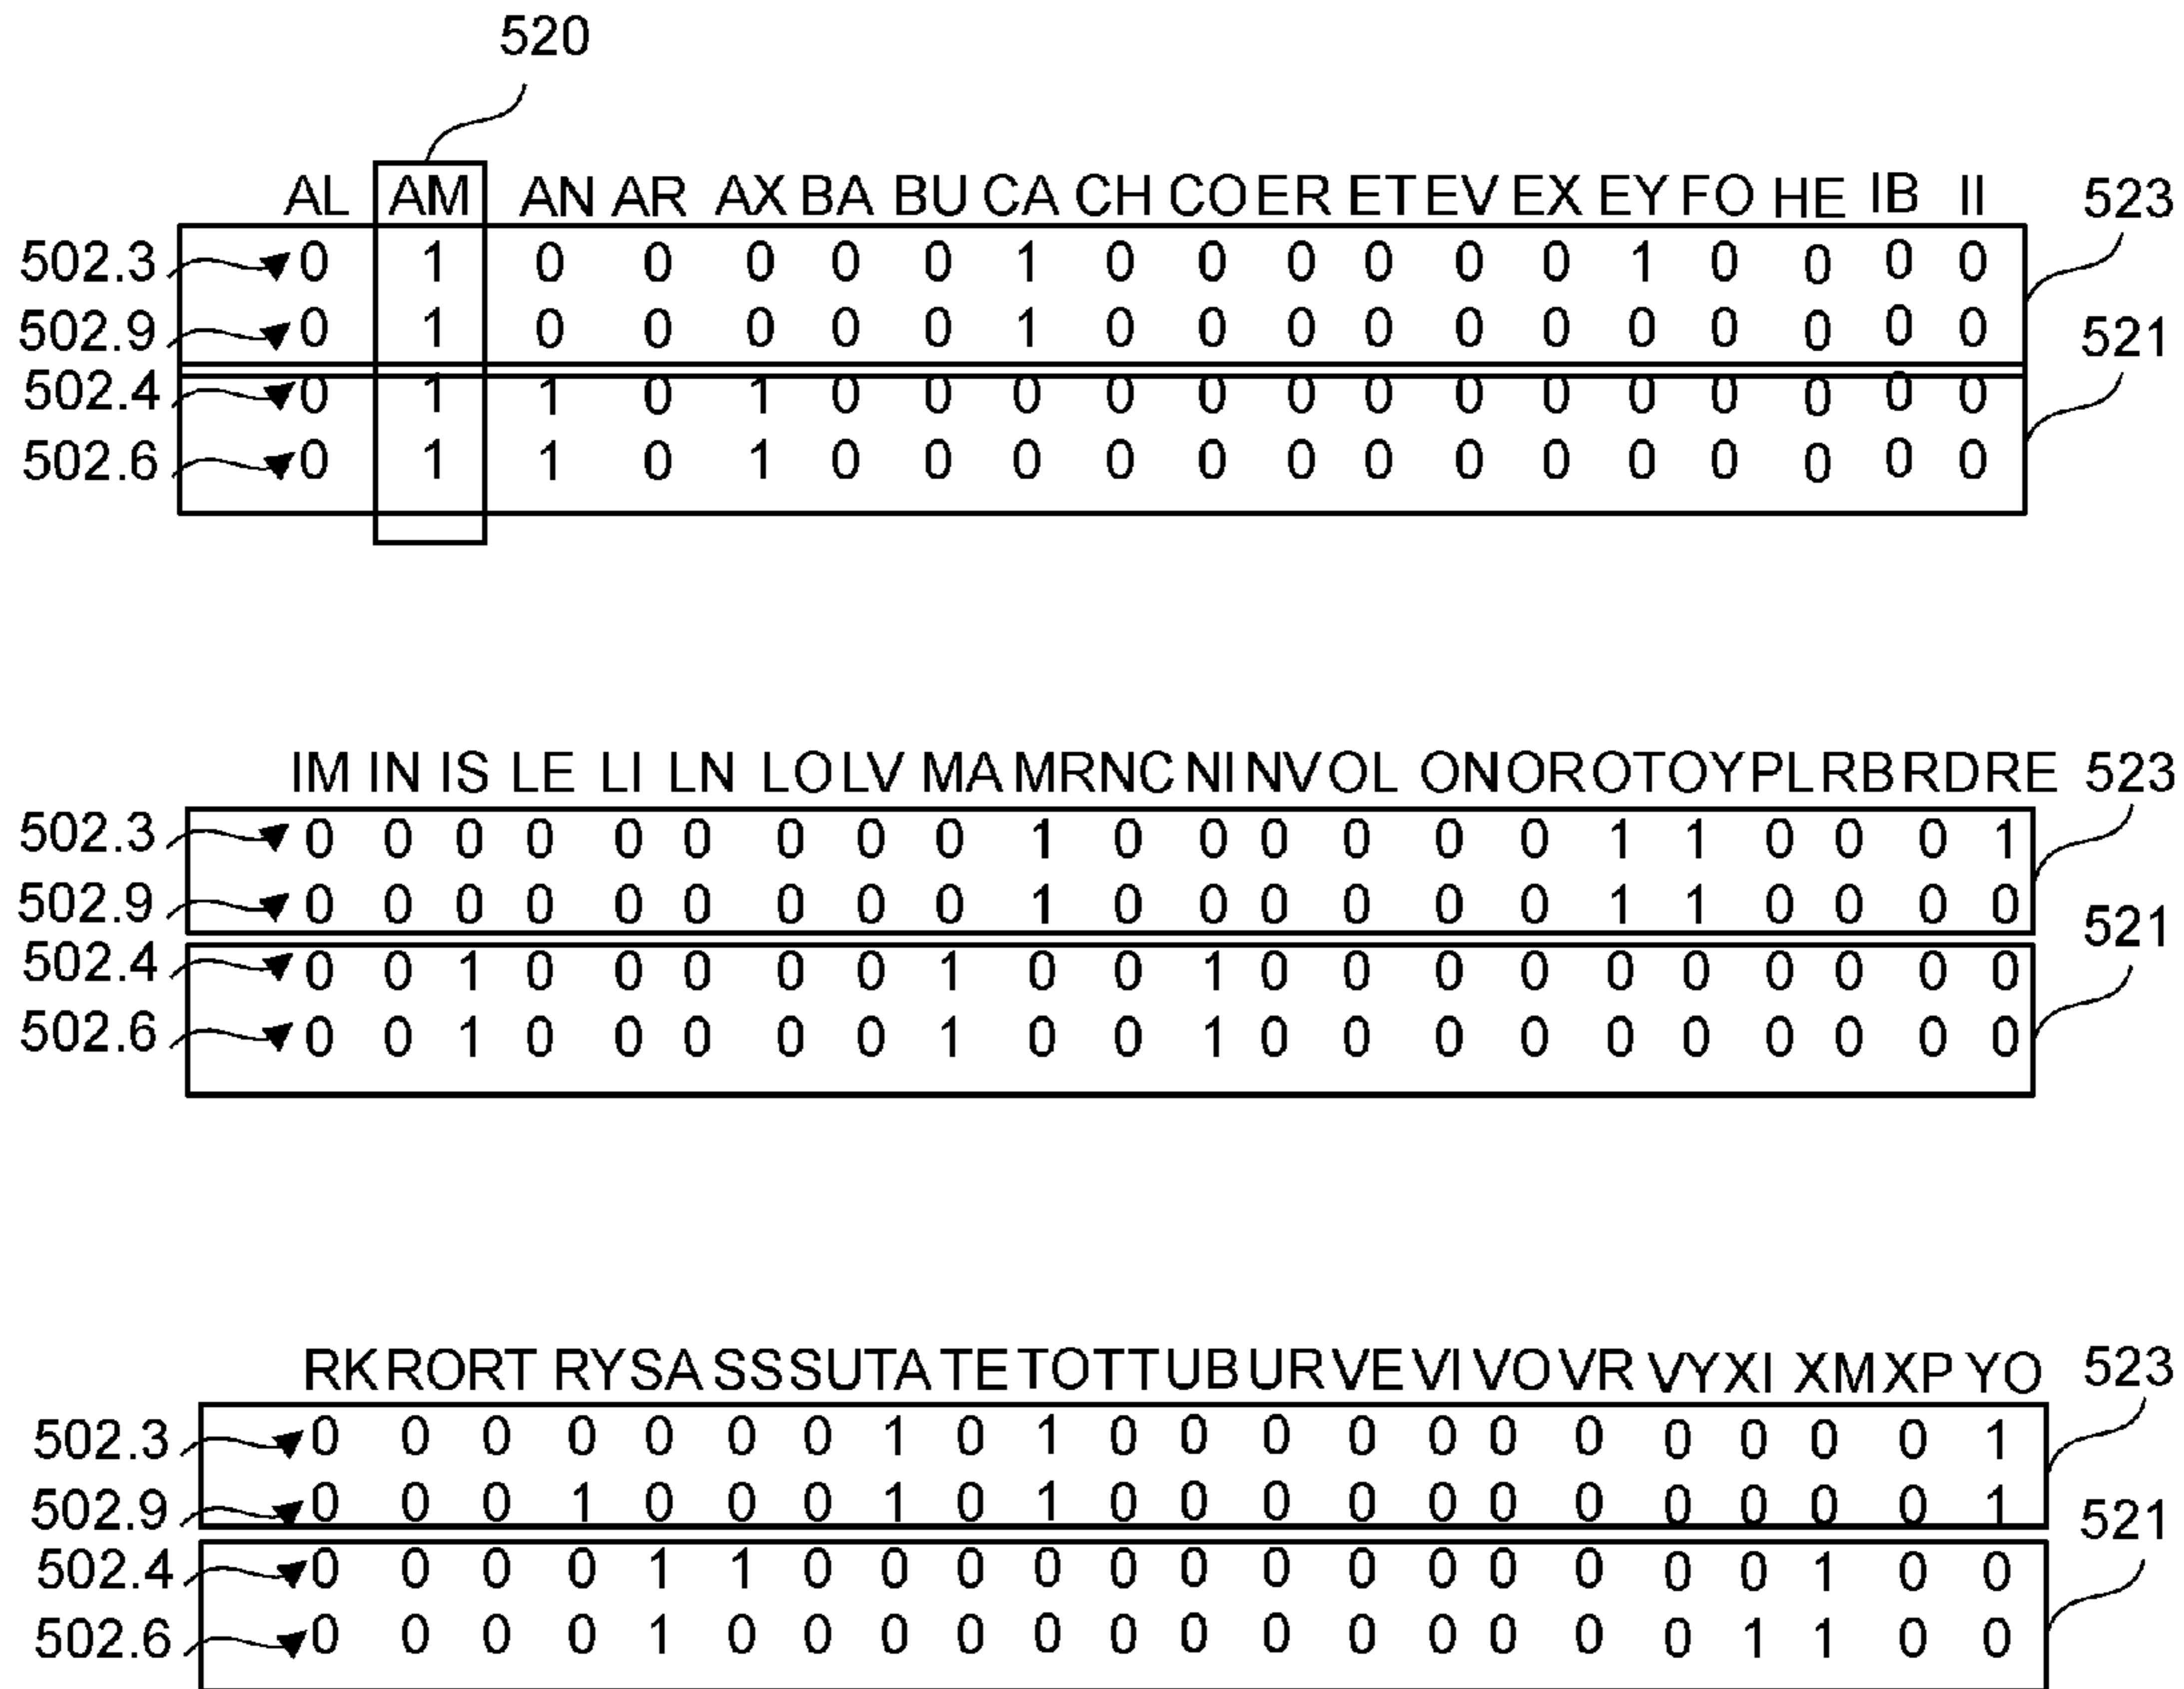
520

AL AM AN AR AX BA BU CA CH CO ER ET EV EX EY FO HE IB II

523

502.3 0 1 0 0 0 0 0 1 0 0 0 0 0 0 1 0 0 0 0
502.9 0 1 0 0 0 0 0 1 0 0 0 0 0 0 0 0 0 0 0

521

502.4 0 1 1 0 1 0 0 0 0 0 0 0 0 0 0 0 0 0 0
502.6 0 1 1 0 1 0 0 0 0 0 0 0 0 0 0 0 0 0 0

IM IN IS LE LI LN LO LV MA MR NC NI NV OL ON OR OT OY PL RB RD RE

523

502.3 0 0 0 0 0 0 0 0 0 1 0 0 0 0 0 0 1 1 0 0 0 1
502.9 0 0 0 0 0 0 0 0 0 1 0 0 0 0 0 0 1 1 0 0 0 0

521

502.4 0 0 1 0 0 0 0 0 1 0 0 1 0 0 0 0 0 0 0 0 0 0
502.6 0 0 1 0 0 0 0 0 1 0 0 1 0 0 0 0 0 0 0 0 0 0

RK RO RT RY SA SS SU TA TE TO TT UB UR VE VI VO VR VY XI XM XP YO

523

502.3 0 0 0 0 0 0 0 1 0 1 0 0 0 0 0 0 0 0 0 0 0 1
502.9 0 0 0 1 0 0 0 1 0 1 0 0 0 0 0 0 0 0 0 0 0 1

521

502.4 0 0 0 0 1 1 0 0 0 0 0 0 0 0 0 0 0 0 0 1 0 0
502.6 0 0 0 0 1 0 0 0 0 0 0 0 0 0 0 0 0 0 1 1 0 0